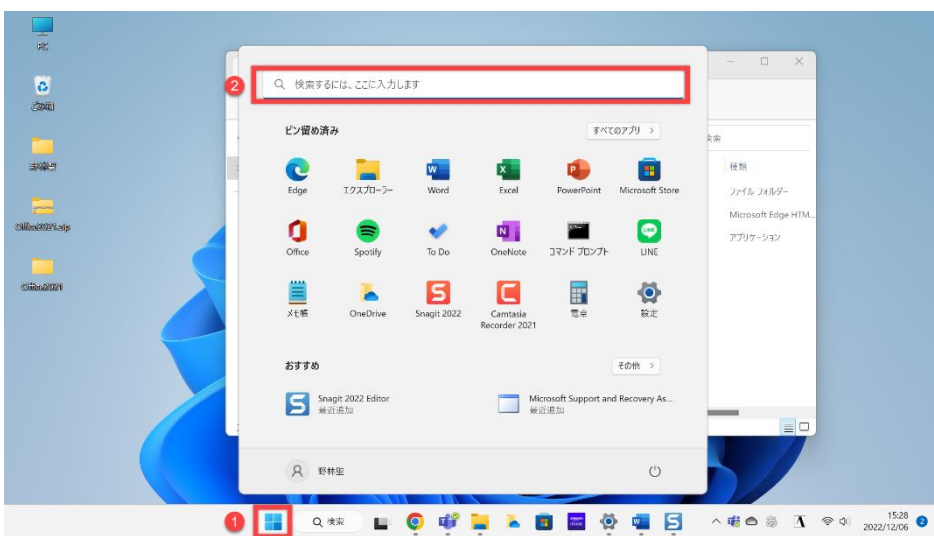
PC

ごみ箱

新規フォルダー

Office2021.zip

Office2021

2

検索するには、ここに入力します

ピン留め済み

すべてのアプリ >

Edge

エクスプローラー

Word

Excel

PowerPoint

Microsoft Store

Office

Spotify

To Do

OneNote

コマンド プロンプト

LINE

メモ帳

OneDrive

Snagit 2022

Camtasia Recorder 2021

電卓

設定

おすすめ

その他 >

Snagit 2022 Editor
最近追加

Microsoft Support and Recovery As...
最近追加

野林聖

検索

種類

ファイル フォルダー

Microsoft Edge HTM...

アプリケーション

1

検索

15:28
2022/12/06

2